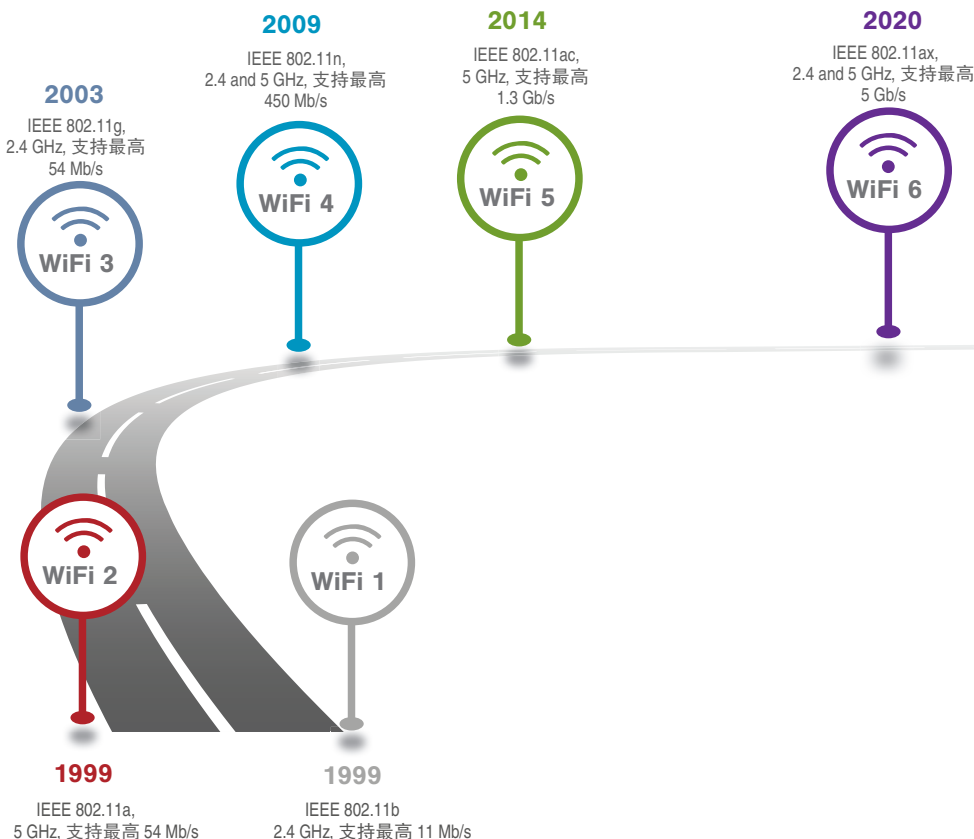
2009

IEEE 802.11n, 2.4 and 5 GHz, 支持最高 450 Mb/s

2014

IEEE 802.11ac, 5 GHz, 支持最高 1.3 Gb/s

2020

IEEE 802.11ax, 2.4 and 5 GHz, 支持最高 5 Gb/s

2003

IEEE 802.11g, 2.4 GHz, 支持最高 54 Mb/s

WiFi 4

WiFi 5

WiFi 6

WiFi 3

WiFi 2

WiFi 1

1999

IEEE 802.11a, 5 GHz, 支持最高 54 Mb/s

1999

IEEE 802.11b 2.4 GHz, 支持最高 11 Mb/s